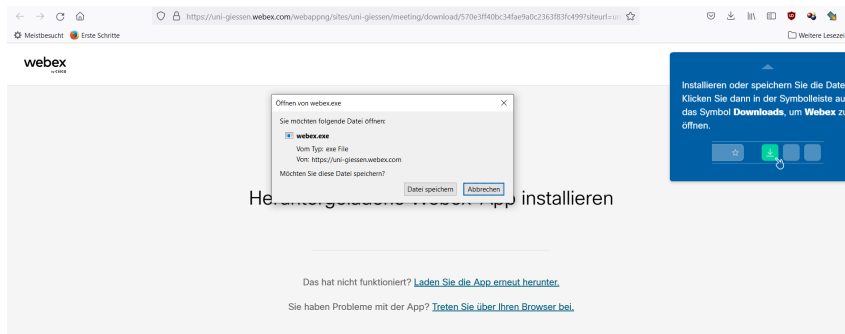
https://uni-giessen.webex.com/webappng/sites/uni-giessen/meeting/download/570e3ff40bc34fae9a0c2363f83fc499?siteurl=u

Meistbesucht Erste Schritte

Weitere Lesezei

webex by cisco

Öffnen von webex.exe

Sie möchten folgende Datei öffnen:

webex.exe

Vom Typ: exe File
Von: https://uni-giessen.webex.com

Möchten Sie diese Datei speichern?

Datei speichern Abbrechen

He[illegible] Webex App installieren

Installieren oder speichern Sie die Date Klicken Sie dann in der Symbolleiste au das Symbol **Downloads**, um **Webex** zu öffnen.

Das hat nicht funktioniert? Laden Sie die App erneut herunter.

Sie haben Probleme mit der App? Treten Sie über Ihren Browser bei.